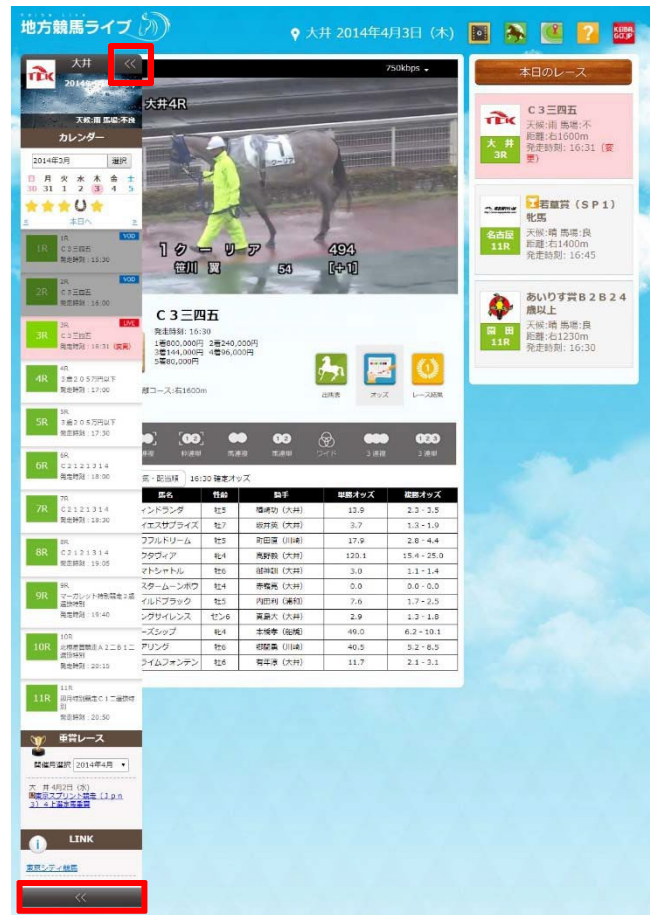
地方競馬ライブ

大井 2014年4月3日（木）

KEIBA GO

大井

TCK

2014

天候:雨 馬場:不良

カレンダー

2014年3月 選択

日 月 火 水 木 金 土
30 31 1 2 3 4 5

本日へ

1R 1R C３三四五 発走時刻：15:30 VOD

2R 2R C３三四五 発走時刻：16:00 VOD

3R 3R C３三四五 発走時刻：16:31（変更） LIVE

4R 4R ３歳２０５万円以下 発走時刻：17:00

5R 5R ３歳２０５万円以下 発走時刻：17:30

6R 6R C２１２１３１４ 発走時刻：18:00

7R 7R C２１２１３１４ 発走時刻：18:30

8R 8R C２１２１３１４ 発走時刻：19:05

9R 9R マーガレット特別競走 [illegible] 発走時刻：19:40

10R 10R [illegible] 発走時刻：20:15

11R 11R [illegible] 発走時刻：20:50

重賞レース

開催月選択 2014年4月

大井 4月2日（水） 東京スプリント競走（Ｊｐｎ３）4上 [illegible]

LINK

東京シティ競馬

<<

750kbps

大井4R

１ ク ー リ ア 494
笹川 翼 54 [＋1]

C３三四五
発走時刻：16:30
1着800,000円 2着240,000円
3着144,000円 4着96,000円
5着80,000円
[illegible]コース：右1600m

出馬表 オッズ レース結果

単勝 枠連複 馬連複 馬単 ワイド 3連複 3連単

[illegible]・配当順 16:30 確定オッズ

| 馬名 | 性齢 | 騎手 | 単勝オッズ | 複勝オッズ |
|---|---|---|---|---|
| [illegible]インドラング | 牡5 | 楢崎功（大井） | 13.9 | 2.3 - 3.5 |
| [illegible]イエスサプライズ | 牡7 | 坂井英（大井） | 3.7 | 1.3 - 1.9 |
| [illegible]フルドリーム | 牡5 | 町田直（川崎） | 17.9 | 2.8 - 4.4 |
| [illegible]クタヴィア | 牡4 | 高野毅（大井） | 120.1 | 15.4 - 25.0 |
| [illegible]マトシャトル | 牡6 | 御神訓（大井） | 3.0 | 1.1 - 1.4 |
| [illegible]スタームーンボウ | 牡4 | 赤岡修（大井） | 0.0 | 0.0 - 0.0 |
| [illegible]イルドブラック | 牡5 | 内田利（浦和） | 7.6 | 1.7 - 2.5 |
| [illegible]ングサイレンス | セン6 | 真島大（大井） | 2.9 | 1.3 - 1.8 |
| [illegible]ーズシップ | 牡4 | 本橋孝（船橋） | 49.0 | 6.2 - 10.1 |
| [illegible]アリング | 牡6 | 相葉勇（川崎） | 40.5 | 5.2 - 8.5 |
| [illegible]ライムフォンテン | 牡6 | 有年淳（大井） | 11.7 | 2.1 - 3.1 |

本日のレース

TCK 大井 3R C３三四五 天候:雨 馬場:不 距離:右1600m 発走時刻：16:31（変更）

名古屋 11R 若草賞（ＳＰ１）牝馬 天候:晴 馬場:良 距離:右1400m 発走時刻：16:45

園田 11R あいりす賞Ｂ２Ｂ２４歳以上 天候:晴 馬場:良 距離:右1230m 発走時刻：16:30

<<